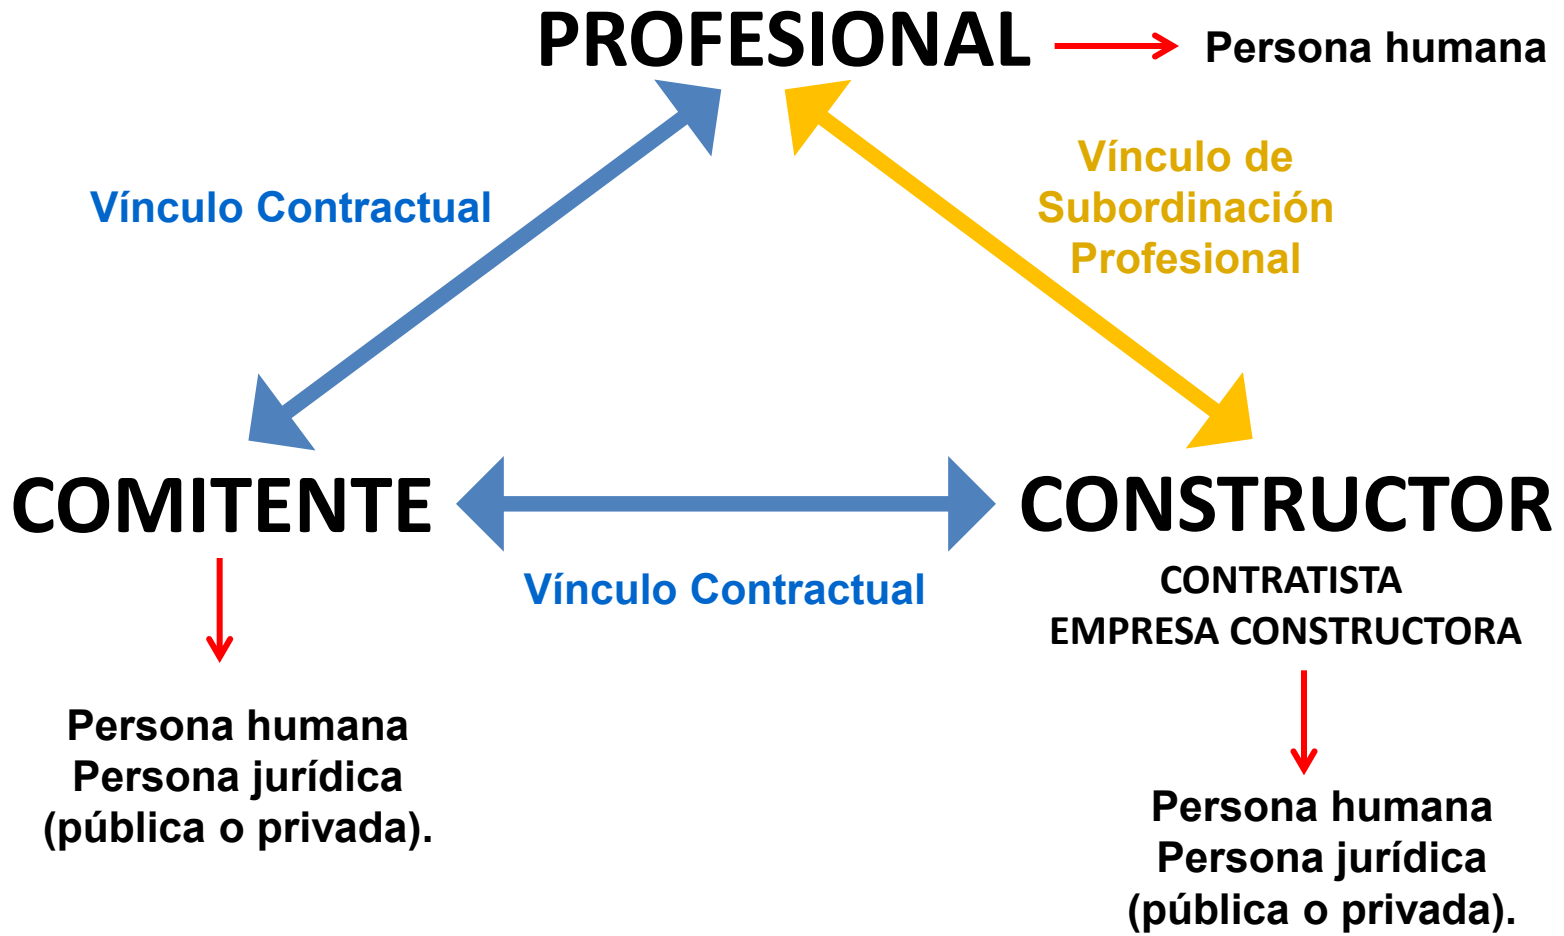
PROFESIONAL → Persona humana

Vínculo Contractual

Vínculo de Subordinación Profesional

COMITENTE

Vínculo Contractual

CONSTRUCTOR
CONTRATISTA
EMPRESA CONSTRUCTORA

Persona humana
Persona jurídica
(pública o privada).

Persona humana
Persona jurídica
(pública o privada).